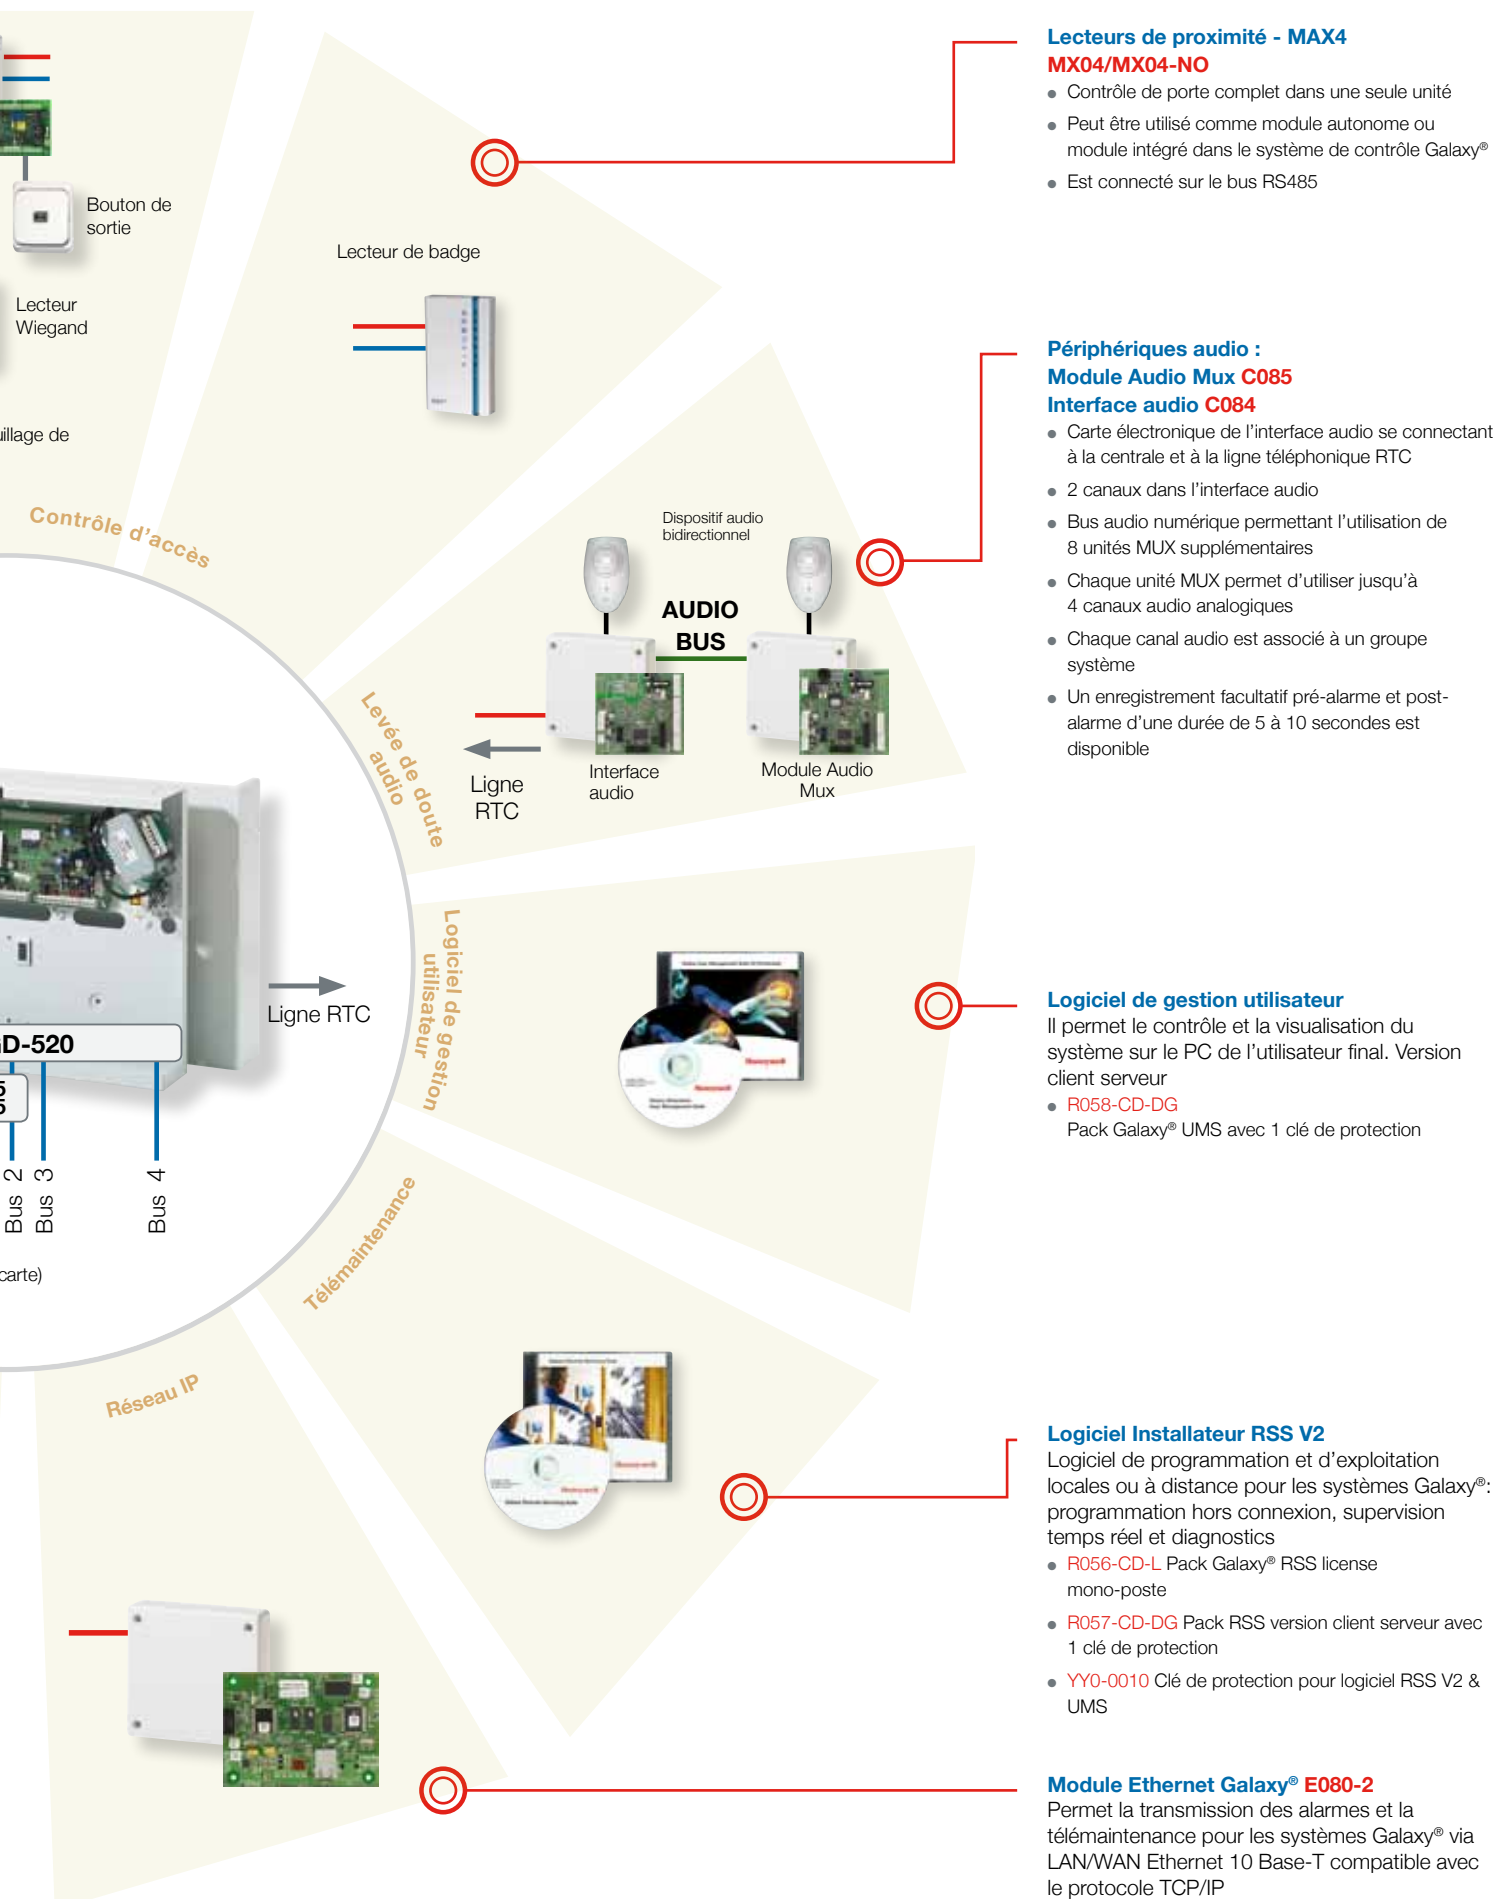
Lecteurs de proximité - MAX4
MX04/MX04-NO
● Contrôle de porte complet dans une seule unité
● Peut être utilisé comme module autonome ou module intégré dans le système de contrôle Galaxy®
● Est connecté sur le bus RS485

Bouton de sortie

Lecteur de badge

Lecteur Wiegand

illage de

Périphériques audio :
Module Audio Mux C085
Interface audio C084
● Carte électronique de l'interface audio se connectant à la centrale et à la ligne téléphonique RTC
● 2 canaux dans l'interface audio
● Bus audio numérique permettant l'utilisation de 8 unités MUX supplémentaires
● Chaque unité MUX permet d'utiliser jusqu'à 4 canaux audio analogiques
● Chaque canal audio est associé à un groupe système
● Un enregistrement facultatif pré-alarme et post-alarme d'une durée de 5 à 10 secondes est disponible

Contrôle d'accès

Dispositif audio bidirectionnel

AUDIO BUS

Levée de doute audio

Ligne RTC

Interface audio

Module Audio Mux

Logiciel de gestion utilisateur

Logiciel de gestion utilisateur
Il permet le contrôle et la visualisation du système sur le PC de l'utilisateur final. Version client serveur
● R058-CD-DG
Pack Galaxy® UMS avec 1 clé de protection

D-520

Ligne RTC

Bus 2 Bus 3 Bus 4

carte)

Télémaintenance

Réseau IP

Logiciel Installateur RSS V2
Logiciel de programmation et d'exploitation locales ou à distance pour les systèmes Galaxy®: programmation hors connexion, supervision temps réel et diagnostics
● R056-CD-L Pack Galaxy® RSS license mono-poste
● R057-CD-DG Pack RSS version client serveur avec 1 clé de protection
● YY0-0010 Clé de protection pour logiciel RSS V2 & UMS

Module Ethernet Galaxy® E080-2
Permet la transmission des alarmes et la télémaintenance pour les systèmes Galaxy® via LAN/WAN Ethernet 10 Base-T compatible avec le protocole TCP/IP